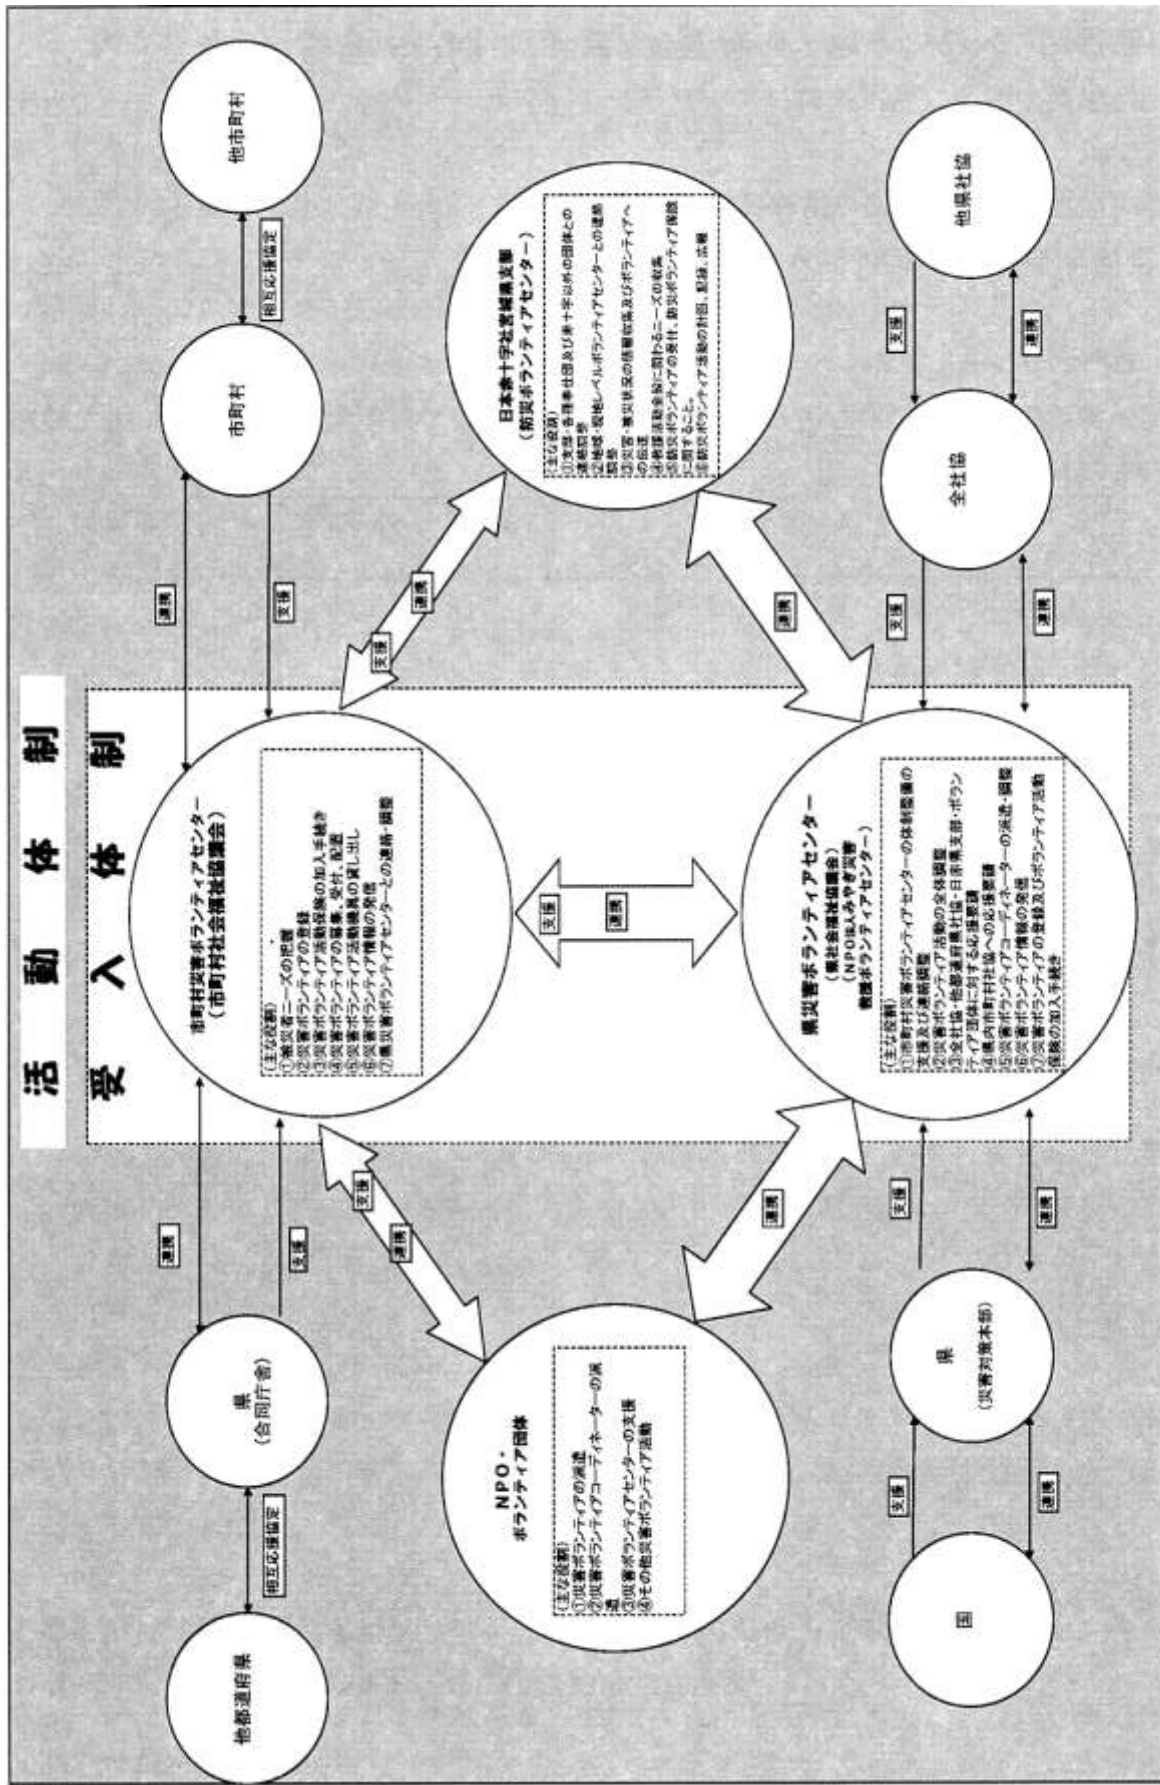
活動体制

受入体制

市町村災害ボランティアセンター
（市町村社会福祉協議会）

〔主な役割〕
①被災者ニーズの把握
②災害ボランティアの登録
③災害ボランティア活動保険の加入手続き
④災害ボランティアの募集、受付、配置
⑤災害ボランティア活動用具の貸し出し
⑥災害ボランティア情報の発信
⑦県災害ボランティアセンターとの連絡・調整

県災害ボランティアセンター
（県社会福祉協議会）
（NPO法人みやぎ災害救援ボランティアセンター）

〔主な役割〕
①市町村災害ボランティアセンターの体制整備の支援及び連絡調整
②災害ボランティア活動の全体調整
③全社協・他都道府県社協・日赤県支部・ボランティア団体に対する応援要請
④県内市町村社協への応援要請
⑤災害ボランティアコーディネーターの派遣・調整
⑥災害ボランティア情報の発信
⑦災害ボランティアの登録及びボランティア活動保険の加入手続き

日本赤十字社宮城県支部
（防災ボランティアセンター）

〔主な役割〕
①支部・各県赤十字社団及び赤十字以外の団体との連絡調整
②地域・現地レベルボランティアセンターとの連絡調整
③災害・被災状況の情報収集及びボランティアへの伝達
④救援活動全般に関わるニーズの収集
⑤防災ボランティアの受付、防災ボランティア保険に関すること。
⑥防災ボランティア活動の計画、記録、広報

NPO・ボランティア団体

〔主な役割〕
①災害ボランティアの派遣
②災害ボランティアコーディネーターの派遣
③災害ボランティアセンターの支援
④その他災害ボランティア活動

他市町村
市町村
相互応援協定
他県社協
全社協
他都道府県
県
（合同庁舎）
県
（災害対策本部）
国

連携
支援